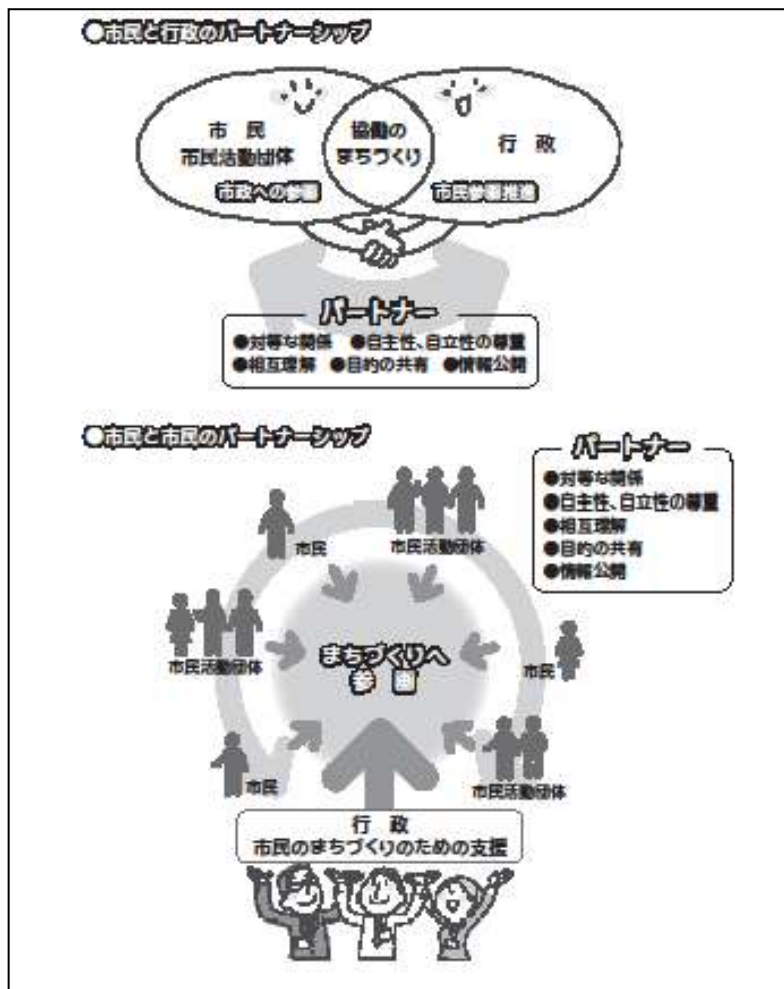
●市民と行政のパートナーシップ

市民
市民活動団体
市政への参画

協働のまちづくり

行政
市民参画推進

パートナー
●対等な関係 ●自主性、自立性の尊重
●相互理解 ●目的の共有 ●情報公開

●市民と市民のパートナーシップ

パートナー
●対等な関係
●自主性、自立性の尊重
●相互理解
●目的の共有
●情報公開

市民
市民活動団体
市民活動団体
まちづくりへ参画
市民
市民
市民活動団体

行政
市民のまちづくりのための支援